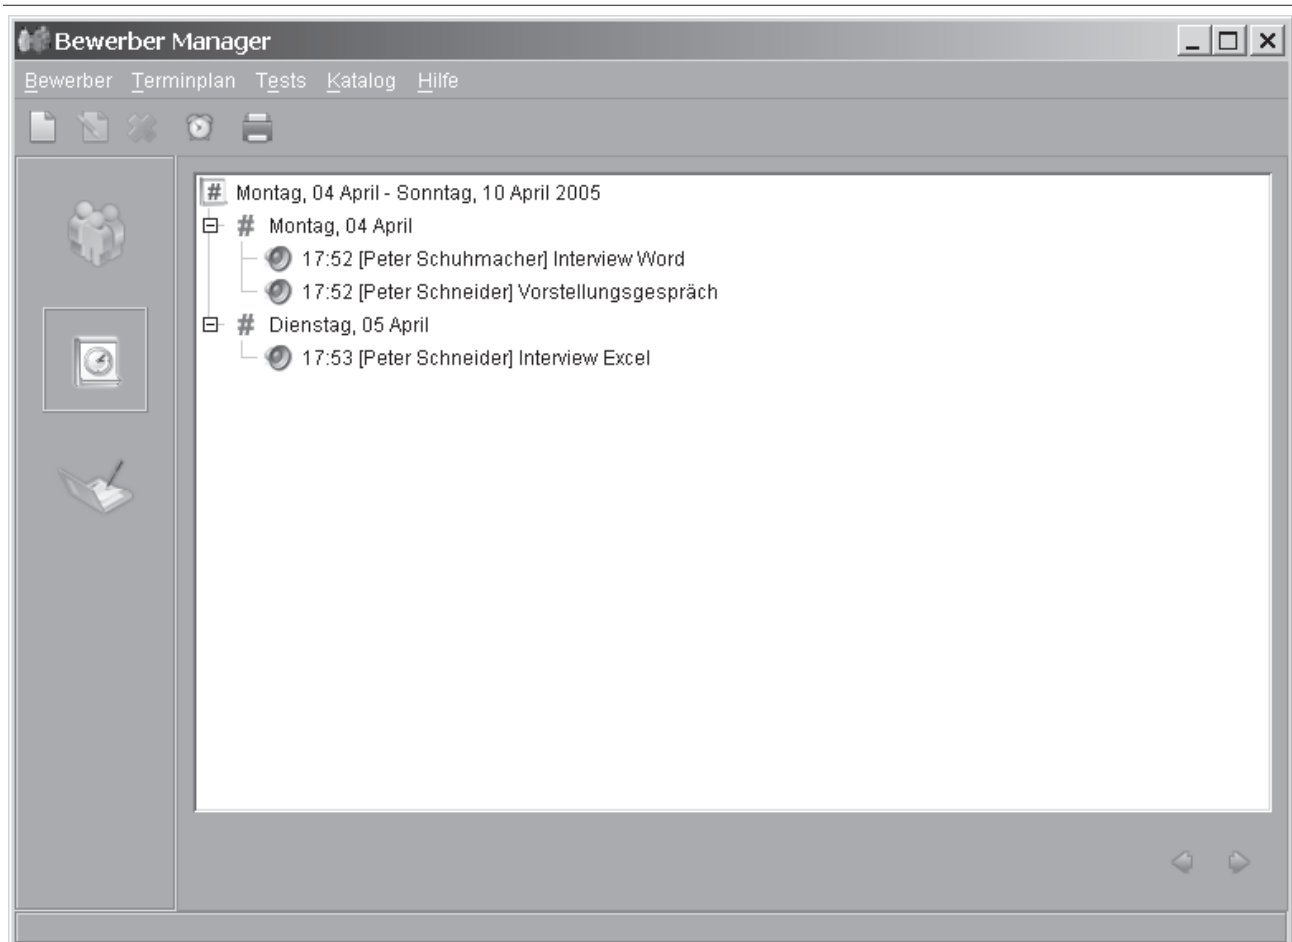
Bewerber Manager

Bewerber Terminplan Tests Katalog Hilfe

Montag, 04 April - Sonntag, 10 April 2005
Montag, 04 April
17:52 [Peter Schuhmacher] Interview Word
17:52 [Peter Schneider] Vorstellungsgespräch
Dienstag, 05 April
17:53 [Peter Schneider] Interview Excel